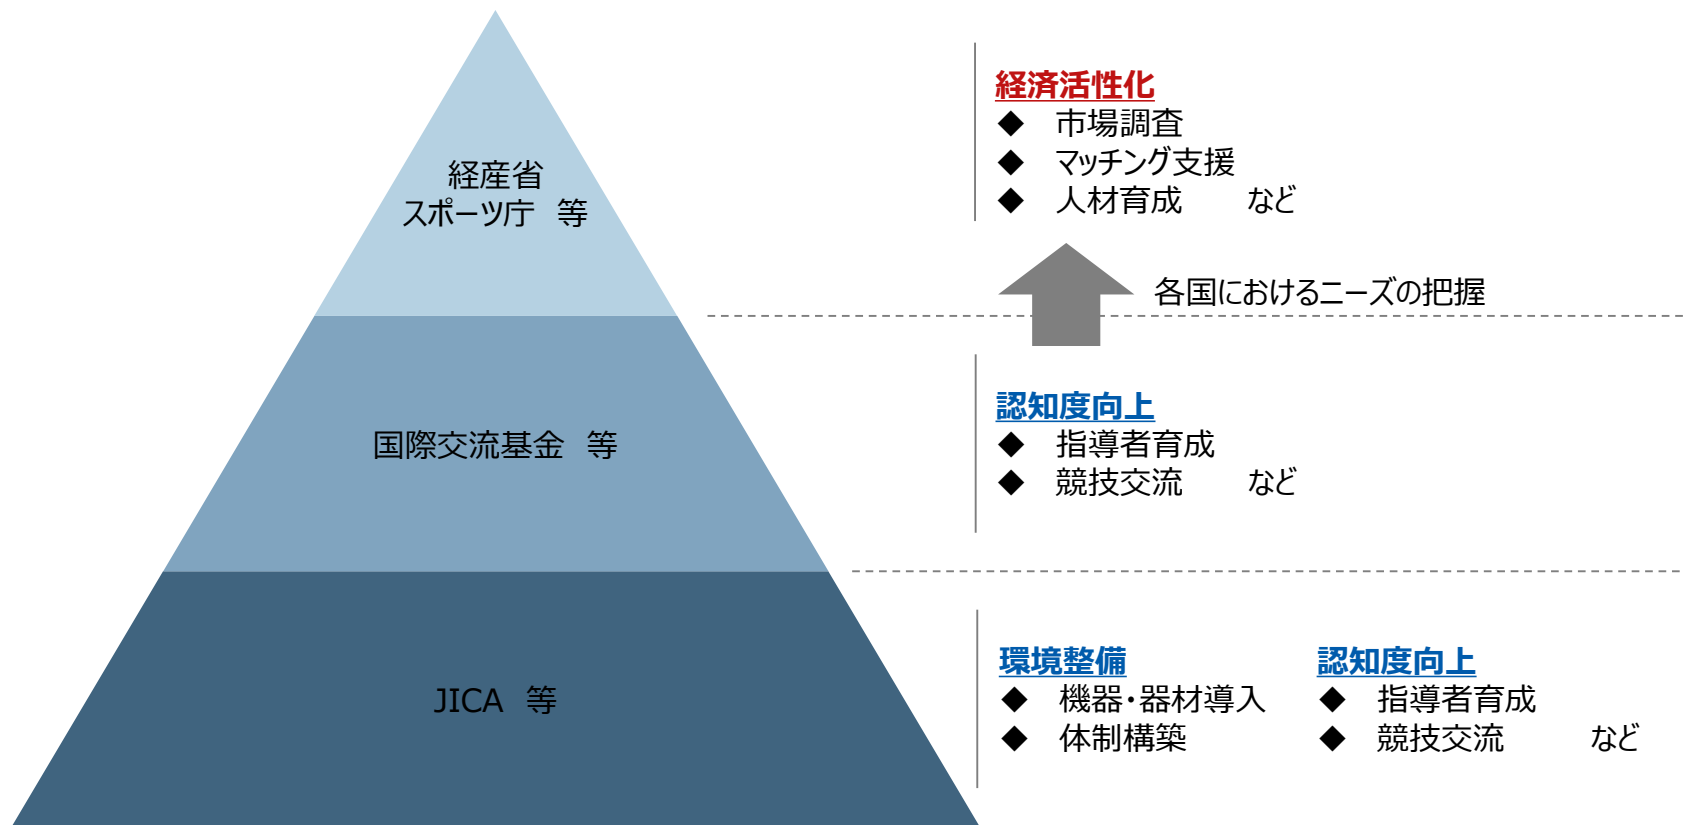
経産省
スポーツ庁　等

経済活性化
◆　市場調査
◆　マッチング支援
◆　人材育成　　など

各国におけるニーズの把握

国際交流基金　等

認知度向上
◆　指導者育成
◆　競技交流　　など

JICA　等

環境整備
◆　機器・器材導入
◆　体制構築

認知度向上
◆　指導者育成
◆　競技交流　　など